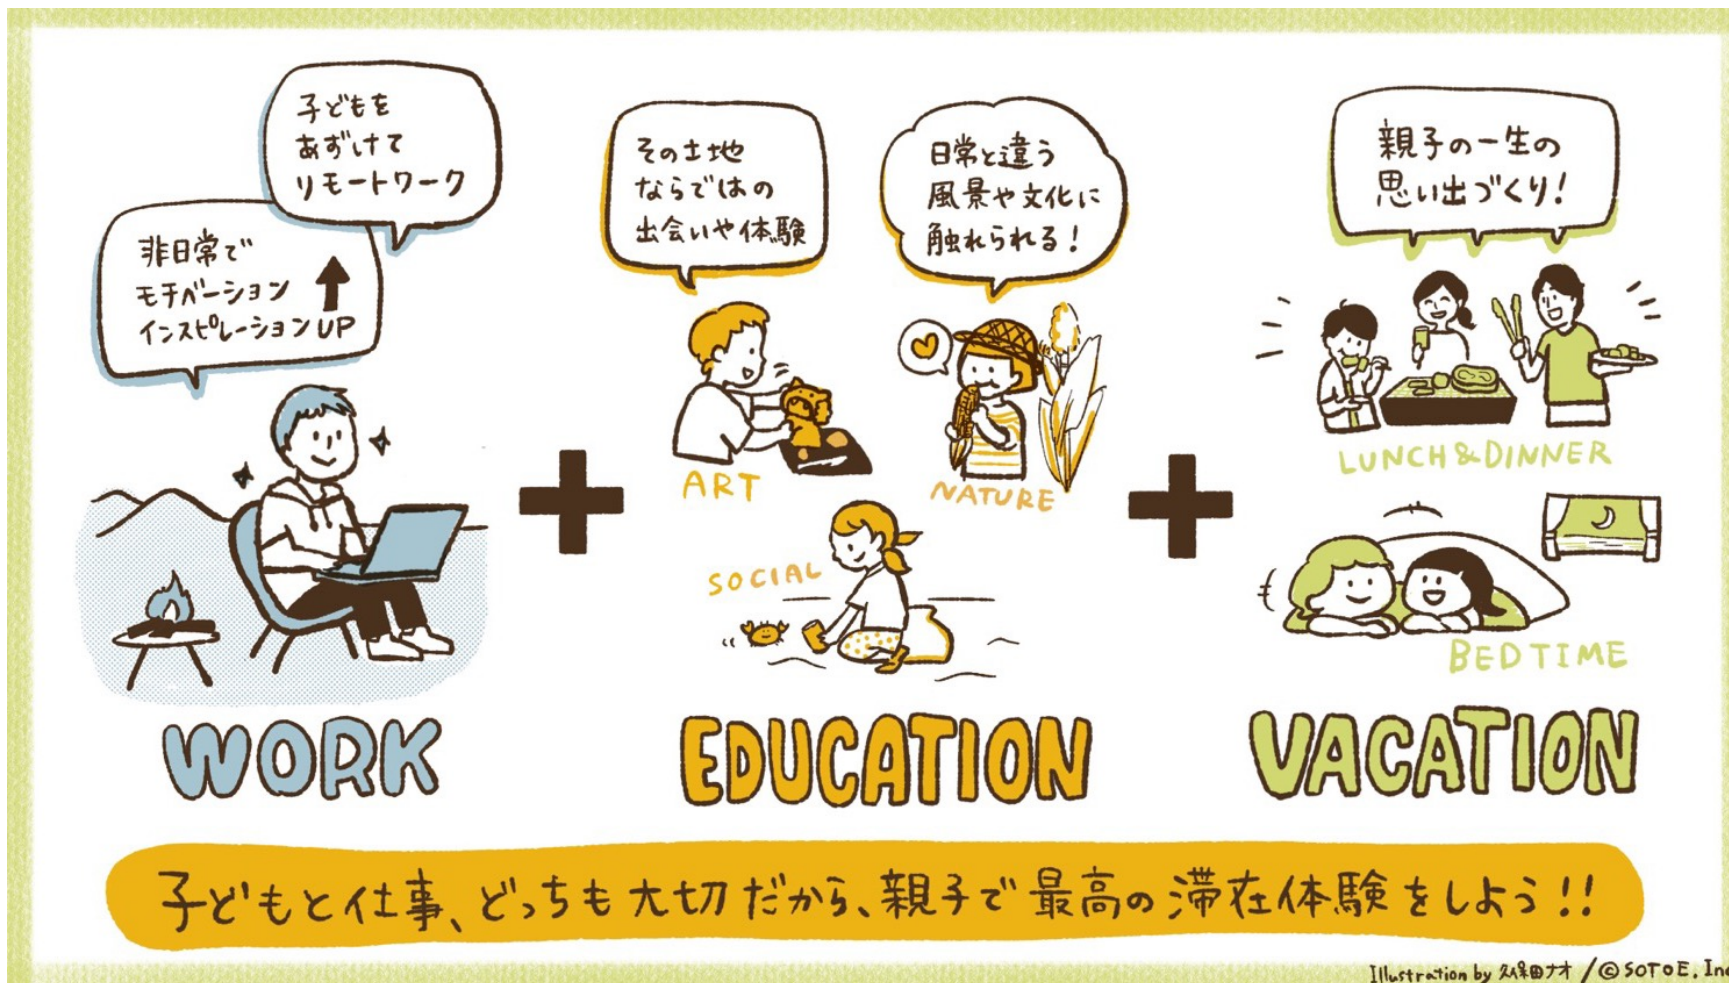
子どもをあずけてリモートワーク

非日常でモチベーションインスピレーションUP

WORK

+

その土地ならではの出会いや体験

日常と違う風景や文化に触れられる！

ART

NATURE

SOCIAL

EDUCATION

+

親子の一生の思い出づくり！

LUNCH & DINNER

BEDTIME

VACATION

子どもと仕事、どっちも大切だから、親子で最高の滞在体験をしよう!!

Illustration by 久保田ナオ / © SOTOE, Inc